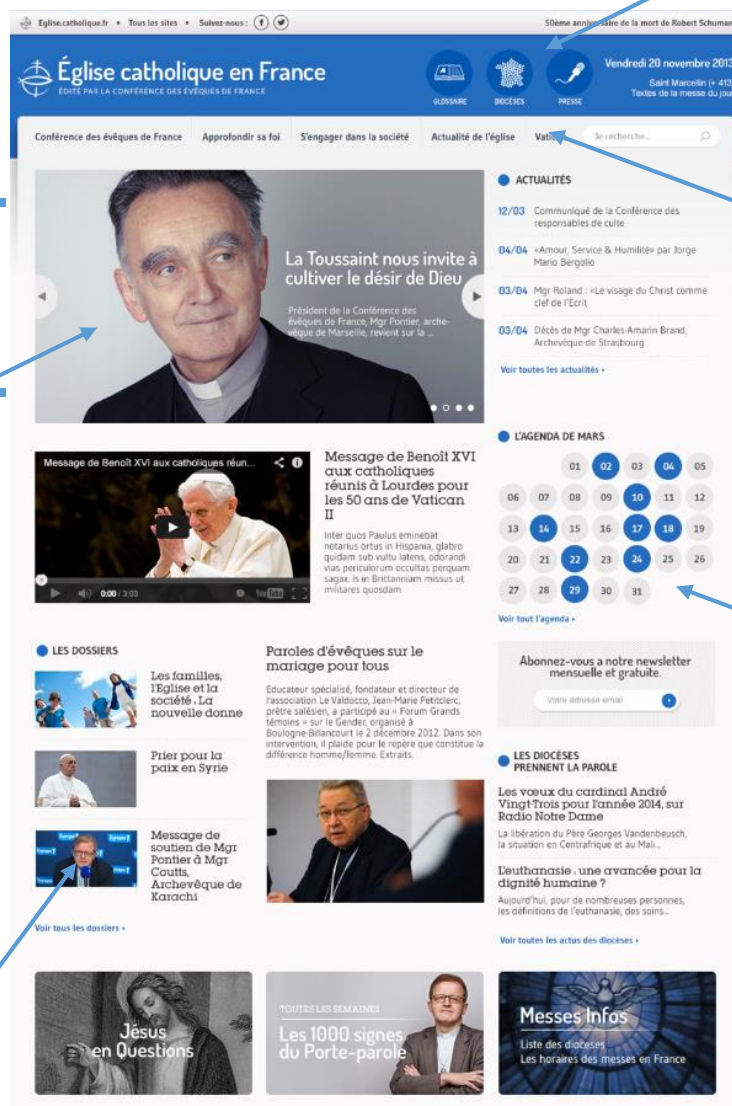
Eglise.catholique.fr • Tous les sites • Suivez-nous : f

50ème anniversaire de la mort de Robert Schuman

Église catholique en France
ÉDITÉ PAR LA CONFÉRENCE DES ÉVÊQUES DE FRANCE

GLOSSAIRE DIOCÈSES PRESSE

Vendredi 20 novembre 2013
Saint Marcelin (+ 413)
Textes de la messe du jour

Conférence des évêques de France Approfondir sa foi S'engager dans la société Actualité de l'église Vati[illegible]

Je recherche...

La Toussaint nous invite à cultiver le désir de Dieu

Président de la Conférence des évêques de France, Mgr Pontier, archevêque de Marseille, revient sur la ...

ACTUALITÉS

12/03 Communiqué de la Conférence des responsables de culte

04/04 «Amour, Service & Humilité» par Jorge Mario Bergolio

03/04 Mgr Roland : «Le visage du Christ comme clef de l'Ecrit

03/04 Décès de Mgr Charles-Amarin Brand, Archevêque de Strasbourg

Voir toutes les actualités ›

Message de Benoît XVI aux catholiques réun...

0:00 / 3:03

Message de Benoît XVI aux catholiques réunis à Lourdes pour les 50 ans de Vatican II

Inter quos Paulus eminebat notarius ortus in Hispania, glabro quidam sub vultu latens, odorandi vias periculorum occultas perquam sagax. is in Brittanniam missus ut militares quosdam

L'AGENDA DE MARS

| | | | 01 | 02 | 03 | 04 | 05 |
|---|---|---|---|---|---|---|---|
| 06 | 07 | 08 | 09 | 10 | 11 | 12 |
| 13 | 14 | 15 | 16 | 17 | 18 | 19 |
| 20 | 21 | 22 | 23 | 24 | 25 | 26 |
| 27 | 28 | 29 | 30 | 31 | | |

Voir tout l'agenda ›

LES DOSSIERS

Les familles, l'Eglise et la société : La nouvelle donne

Prier pour la paix en Syrie

Message de soutien de Mgr Pontier à Mgr Coutts, Archevêque de Karachi

Voir tous les dossiers ›

Paroles d'évêques sur le mariage pour tous

Educateur spécialisé, fondateur et directeur de l'association Le Valdocco, Jean-Marie Petitclerc, prêtre salésien, a participé au « Forum Grands témoins » sur le Gender, organisé à Boulogne-Billancourt le 2 décembre 2012. Dans son intervention, il plaide pour le repère que constitue la différence homme/femme. Extraits.

Abonnez-vous à notre newsletter mensuelle et gratuite.

Votre adresse email

LES DIOCÈSES PRENNENT LA PAROLE

Les voeux du cardinal André Vingt-Trois pour l'année 2014, sur Radio Notre Dame

La libération du Père Georges Vandenbeusch, la situation en Centrafrique et au Mali...

L'euthanasie : une avancée pour la dignité humaine ?

Aujourd'hui, pour de nombreuses personnes, les définitions de l'euthanasie, des soins...

Voir toutes les actus des diocèses ›

Jésus en Questions

TOUTES LES SEMAINES
Les 1000 signes du Porte-parole

Messes Infos
Liste des diocèses
Les horaires des messes en France